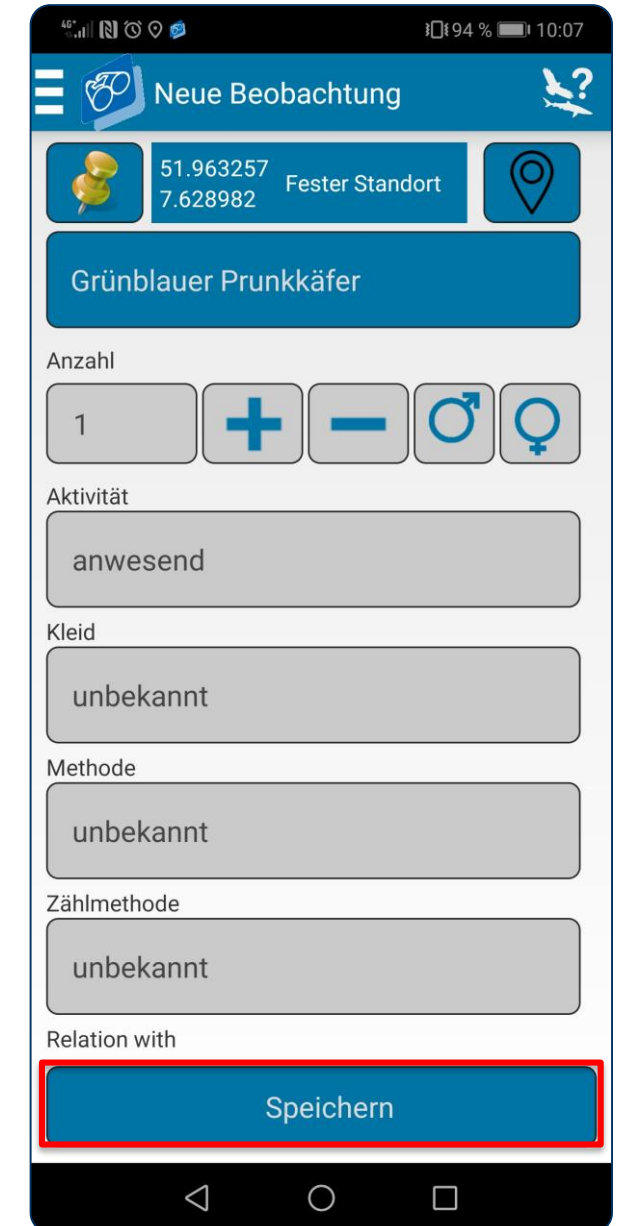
4G 94 % 10:07

Neue Beobachtung

51.963257
7.628982
Fester Standort

Grünblauer Prunkkäfer

Anzahl

1

Aktivität

anwesend

Kleid

unbekannt

Methode

unbekannt

Zählmethode

unbekannt

Relation with

Speichern